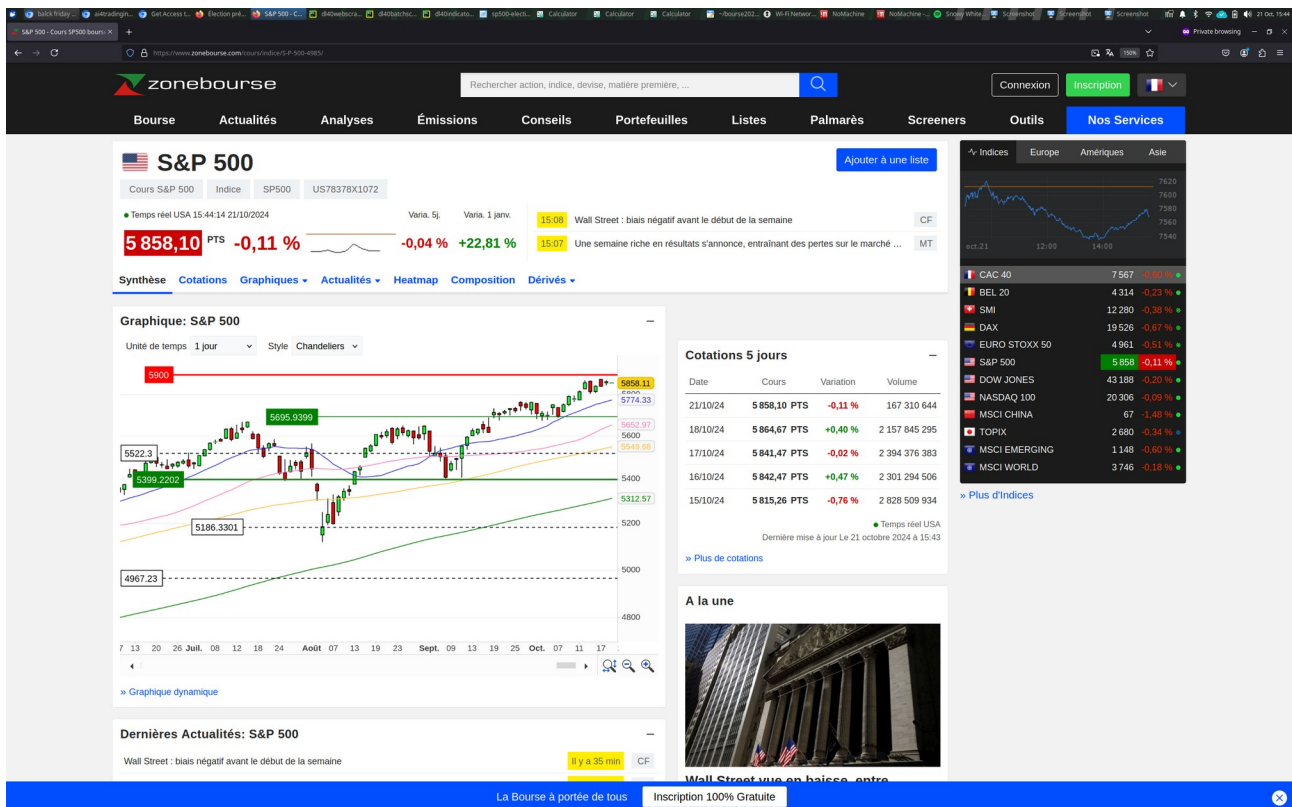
S&P 500 - Cours SP500 bourse

https://www.zonebourse.com/cours/indice/S-P-500-4985/

zonebourse

Rechercher action, indice, devise, matière première, ...

Connexion Inscription

Bourse Actualités Analyses Émissions Conseils Portefeuilles Listes Palmarès Screeners Outils Nos Services

S&P 500

Ajouter à une liste

Cours S&P 500 Indice SP500 US78378X1072

• Temps réel USA 15:44:14 21/10/2024 Varia. 5j. Varia. 1 janv.

5 858,10 PTS -0,11 % -0,04 % +22,81 %

15:08 Wall Street : biais négatif avant le début de la semaine CF

15:07 Une semaine riche en résultats s'annonce, entraînant des pertes sur le marché ... MT

Synthèse Cotations Graphiques Actualités Heatmap Composition Dérivés

Graphique: S&P 500

Unité de temps 1 jour Style Chandeliers

5900
5858.11
5774.33
5695.9399
5652.97
5600
5549.66
5522.3
5400
5399.2202
5312.57
5200
5186.3301
5000
4967.23
4800

7 13 20 26 Juil. 08 12 18 24 Août 07 13 19 23 Sept. 09 13 19 25 Oct. 07 11 17

» Graphique dynamique

Dernières Actualités: S&P 500

Wall Street : biais négatif avant le début de la semaine Il y a 35 min CF

Cotations 5 jours

| Date | Cours | Variation | Volume |
|---|---|---|---|
| 21/10/24 | 5 858,10 PTS | -0,11 % | 167 310 644 |
| 18/10/24 | 5 864,67 PTS | +0,40 % | 2 157 845 295 |
| 17/10/24 | 5 841,47 PTS | -0,02 % | 2 394 376 383 |
| 16/10/24 | 5 842,47 PTS | +0,47 % | 2 301 294 506 |
| 15/10/24 | 5 815,26 PTS | -0,76 % | 2 828 509 934 |

• Temps réel USA
Dernière mise à jour Le 21 octobre 2024 à 15:43

» Plus de cotations

A la une

Wall Street vue en baisse, entre

Indices Europe Amériques Asie

7620 7600 7580 7560 7540
oct.21 12:00 14:00

| | | |
|---|---|---|
| CAC 40 | 7 567 | -0,60 % |
| BEL 20 | 4 314 | -0,23 % |
| SMI | 12 280 | -0,38 % |
| DAX | 19 526 | -0,67 % |
| EURO STOXX 50 | 4 961 | -0,51 % |
| S&P 500 | 5 858 | -0,11 % |
| DOW JONES | 43 188 | -0,20 % |
| NASDAQ 100 | 20 306 | -0,09 % |
| MSCI CHINA | 67 | -1,48 % |
| TOPIX | 2 680 | -0,34 % |
| MSCI EMERGING | 1 148 | -0,60 % |
| MSCI WORLD | 3 746 | -0,18 % |

» Plus d'Indices

La Bourse à portée de tous Inscription 100% Gratuite